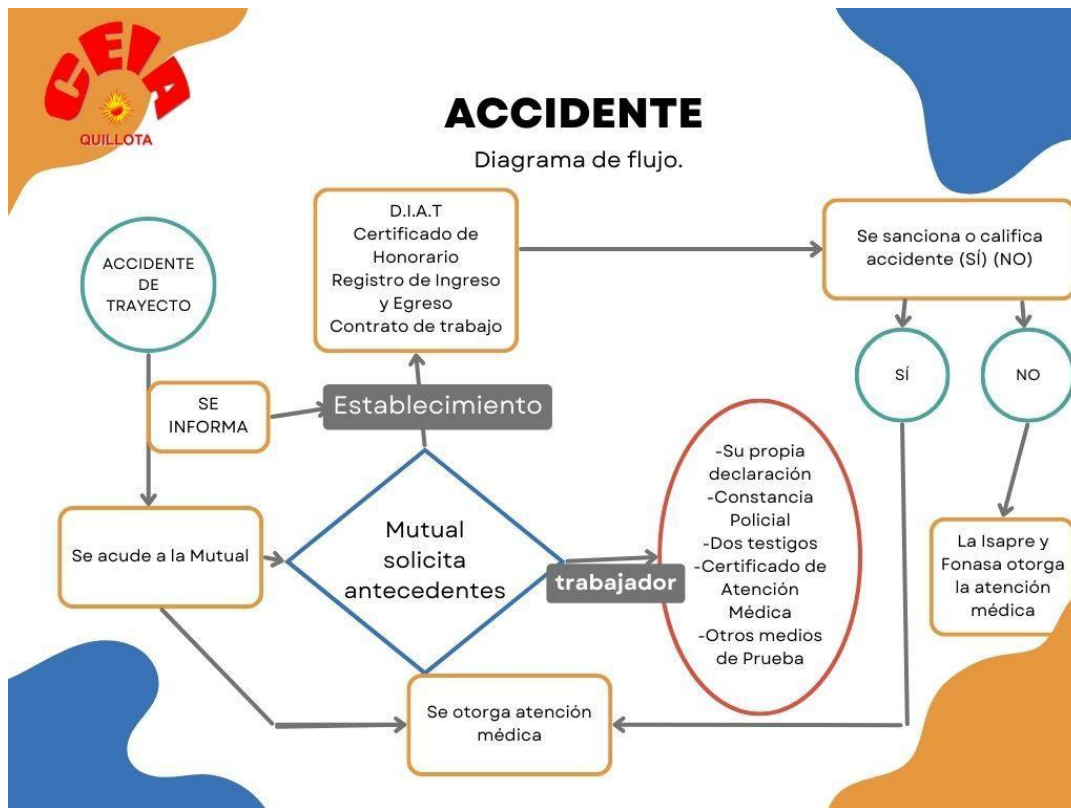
CEIA
QUILLOTA

ACCIDENTE

Diagrama de flujo.

D.I.A.T
Certificado de Honorario
Registro de Ingreso y Egreso
Contrato de trabajo

Se sanciona o califica accidente (SÍ) (NO)

ACCIDENTE DE TRAYECTO

SÍ

NO

SE INFORMA

Establecimiento

-Su propia declaración
-Constancia Policial
-Dos testigos
-Certificado de Atención Médica
-Otros medios de Prueba

Se acude a la Mutual

Mutual solicita antecedentes

trabajador

La Isapre y Fonasa otorga la atención médica

Se otorga atención médica